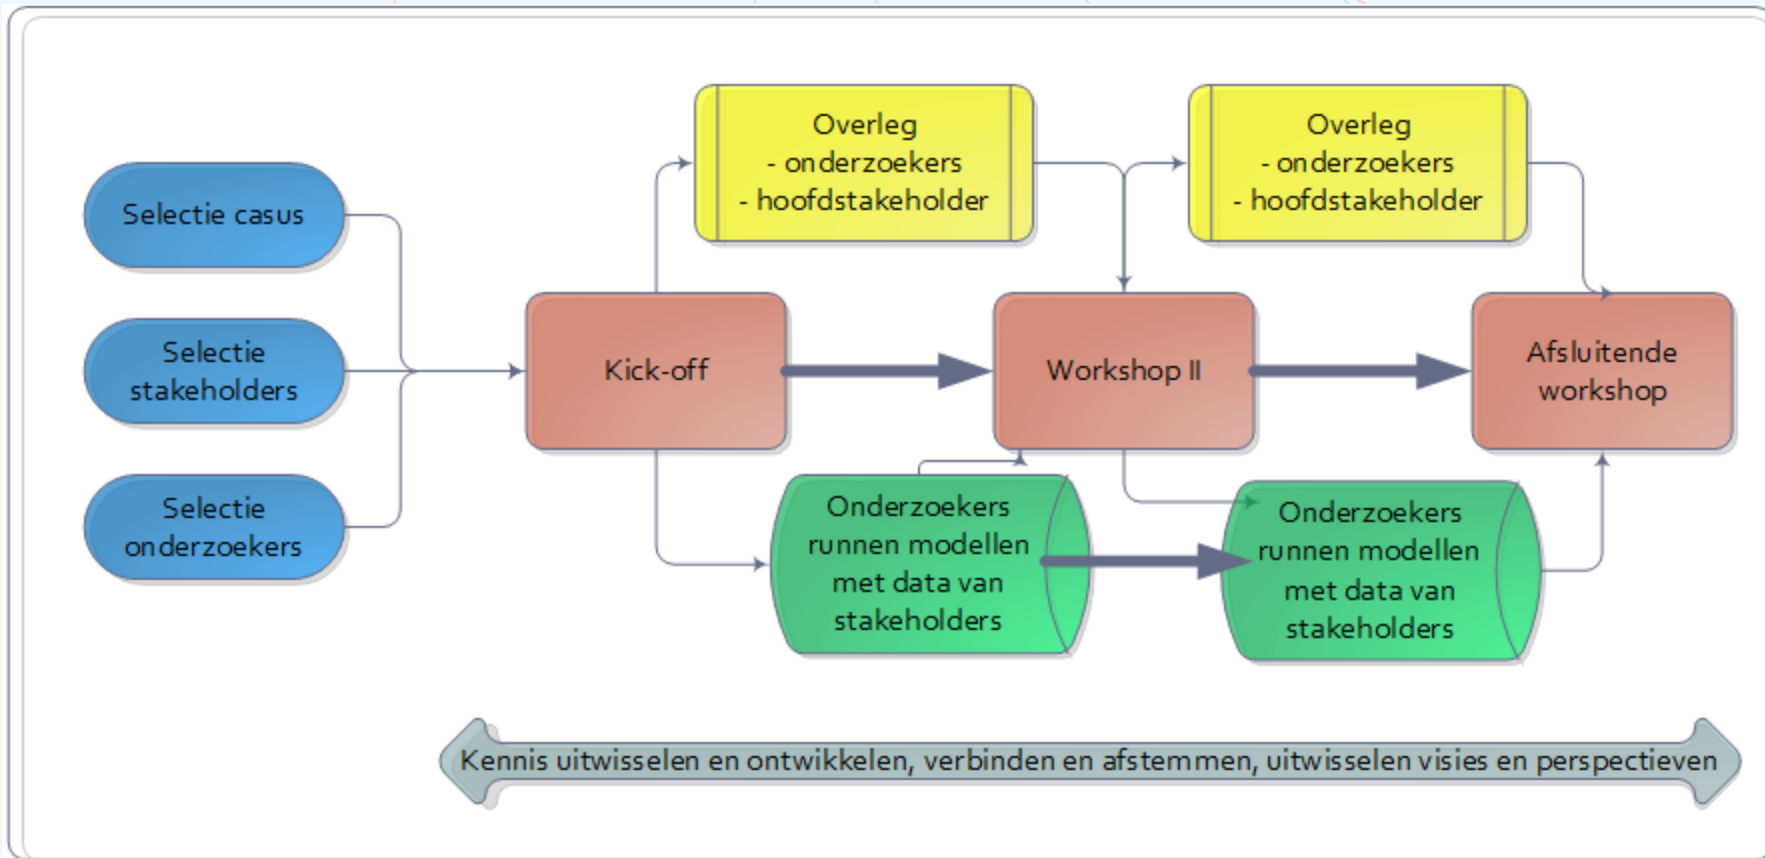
Overleg
- onderzoekers
- hoofdstakeholder

Overleg
- onderzoekers
- hoofdstakeholder

Selectie casus

Selectie stakeholders

Selectie onderzoekers

Kick-off

Workshop II

Afsluitende workshop

Onderzoekers runnen modellen met data van stakeholders

Onderzoekers runnen modellen met data van stakeholders

Kennis uitwisselen en ontwikkelen, verbinden en afstemmen, uitwisselen visies en perspectieven